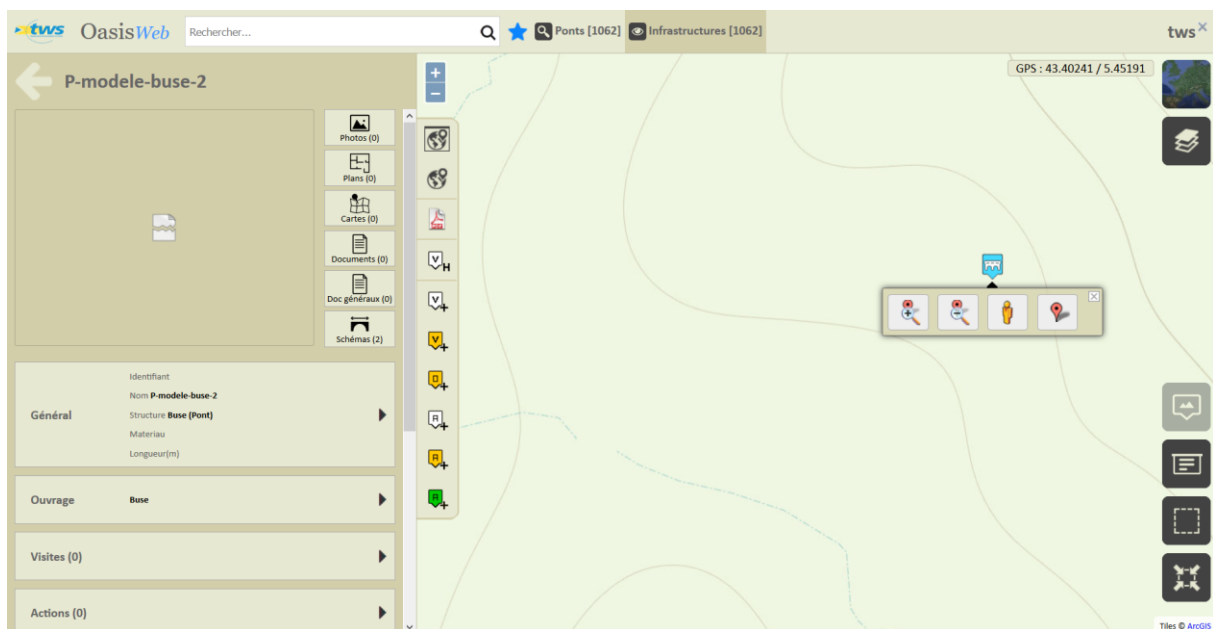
tws OasisWeb Rechercher... Ponts [1062] Infrastructures [1062] tws

P-modele-buse-2

Photos (0)
Plans (0)
Cartes (0)
Documents (0)
Doc généraux (0)
Schémas (2)

Général
Identifiant
Nom P-modele-buse-2
Structure Buse (Pont)
Materiau
Longueur(m)

Ouvrage Buse

Visites (0)

Actions (0)

GPS : 43.40241 / 5.45191

V H
V
V
B
B
A
A
A

Tiles © ArcGIS